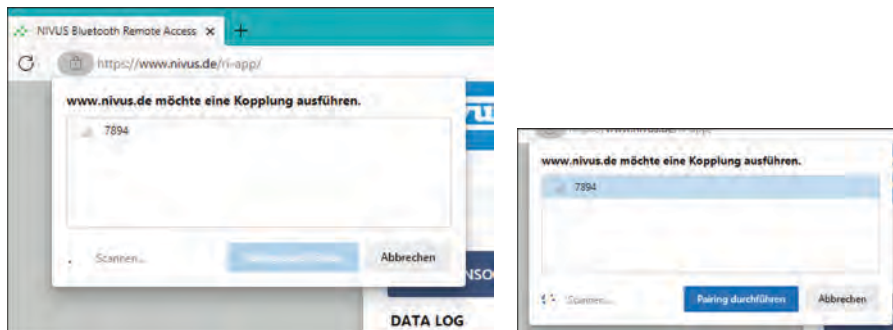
NIVUS Bluetooth Remote Access ×

https://www.nivus.de/ri-app/

www.nivus.de möchte eine Kopplung ausführen.

7894

Scannen...

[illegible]

Abbrechen

vu

NSO

DATA LOG

www.nivus.de möchte eine Kopplung ausführen.

7894

Scannen...

Pairing durchführen

Abbrechen